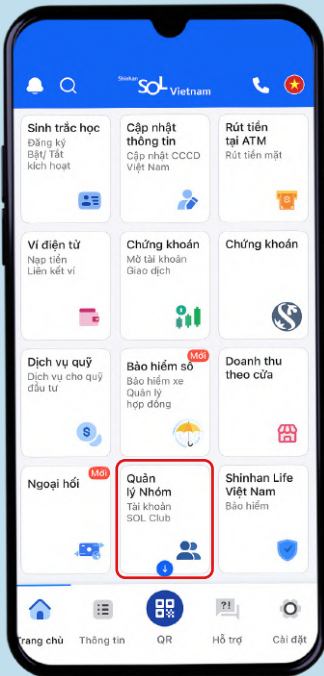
Shinhan SOL Vietnam

Sinh trắc học
Đăng ký
Bật/ Tắt kích hoạt

Cập nhật thông tin
Cập nhật CCCD Việt Nam

Rút tiền tại ATM
Rút tiền mặt

Ví điện tử
Nạp tiền
Liên kết ví

Chứng khoán
Mở tài khoản
Giao dịch

Chứng khoán

Dịch vụ quỹ
Dịch vụ cho quỹ đầu tư

Mới
Bảo hiểm số
Bảo hiểm xe
Quản lý hợp đồng

Doanh thu theo cửa

Mới
Ngoại hối

Quản lý Nhóm
Tài khoản SOL Club

Shinhan Life Việt Nam
Bảo hiểm

Trang chủ
Thông tin
QR
Hỗ trợ
Cài đặt